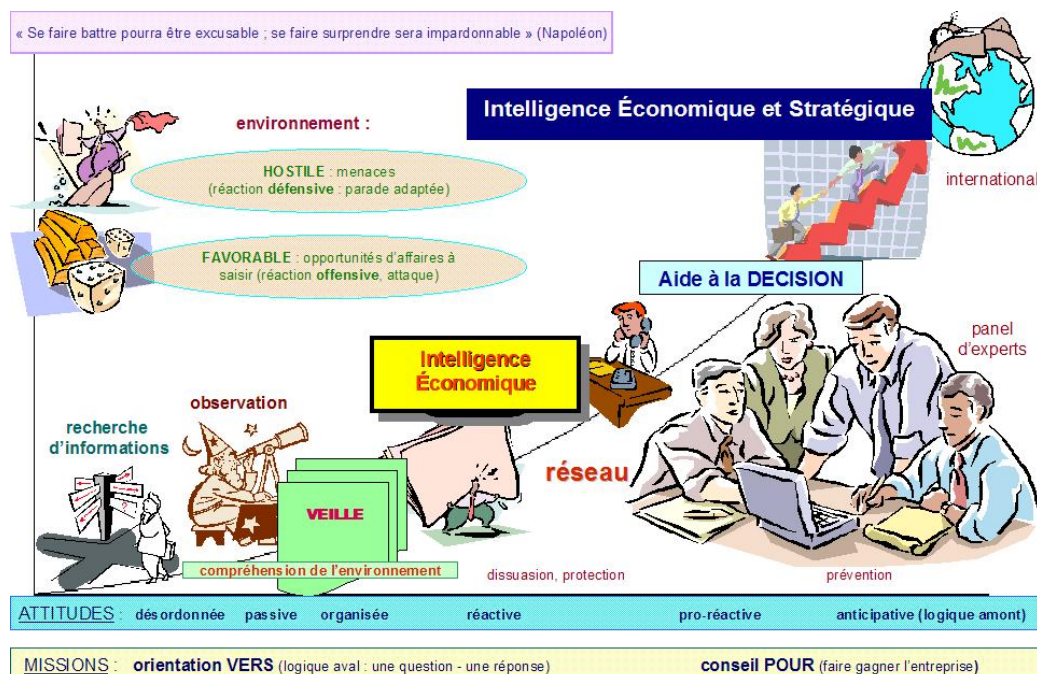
« Se faire battre pourra être excusable ; se faire surprendre sera impardonnable » (Napoléon)

Intelligence Économique et Stratégique

environnement :

HOSTILE : menaces (réaction défensive : parade adaptée)

FAVORABLE : opportunités d'affaires à saisir (réaction offensive, attaque)

international

Aide à la DECISION

panel d'experts

Intelligence Économique

recherche d'informations

observation

réseau

VEILLE

compréhension de l'environnement

dissuasion, protection

prévention

ATTITUDES : désordonnée passive organisée réactive pro-réactive anticipative (logique amont)

MISSIONS : orientation VERS (logique aval : une question - une réponse) conseil POUR (faire gagner l'entreprise)